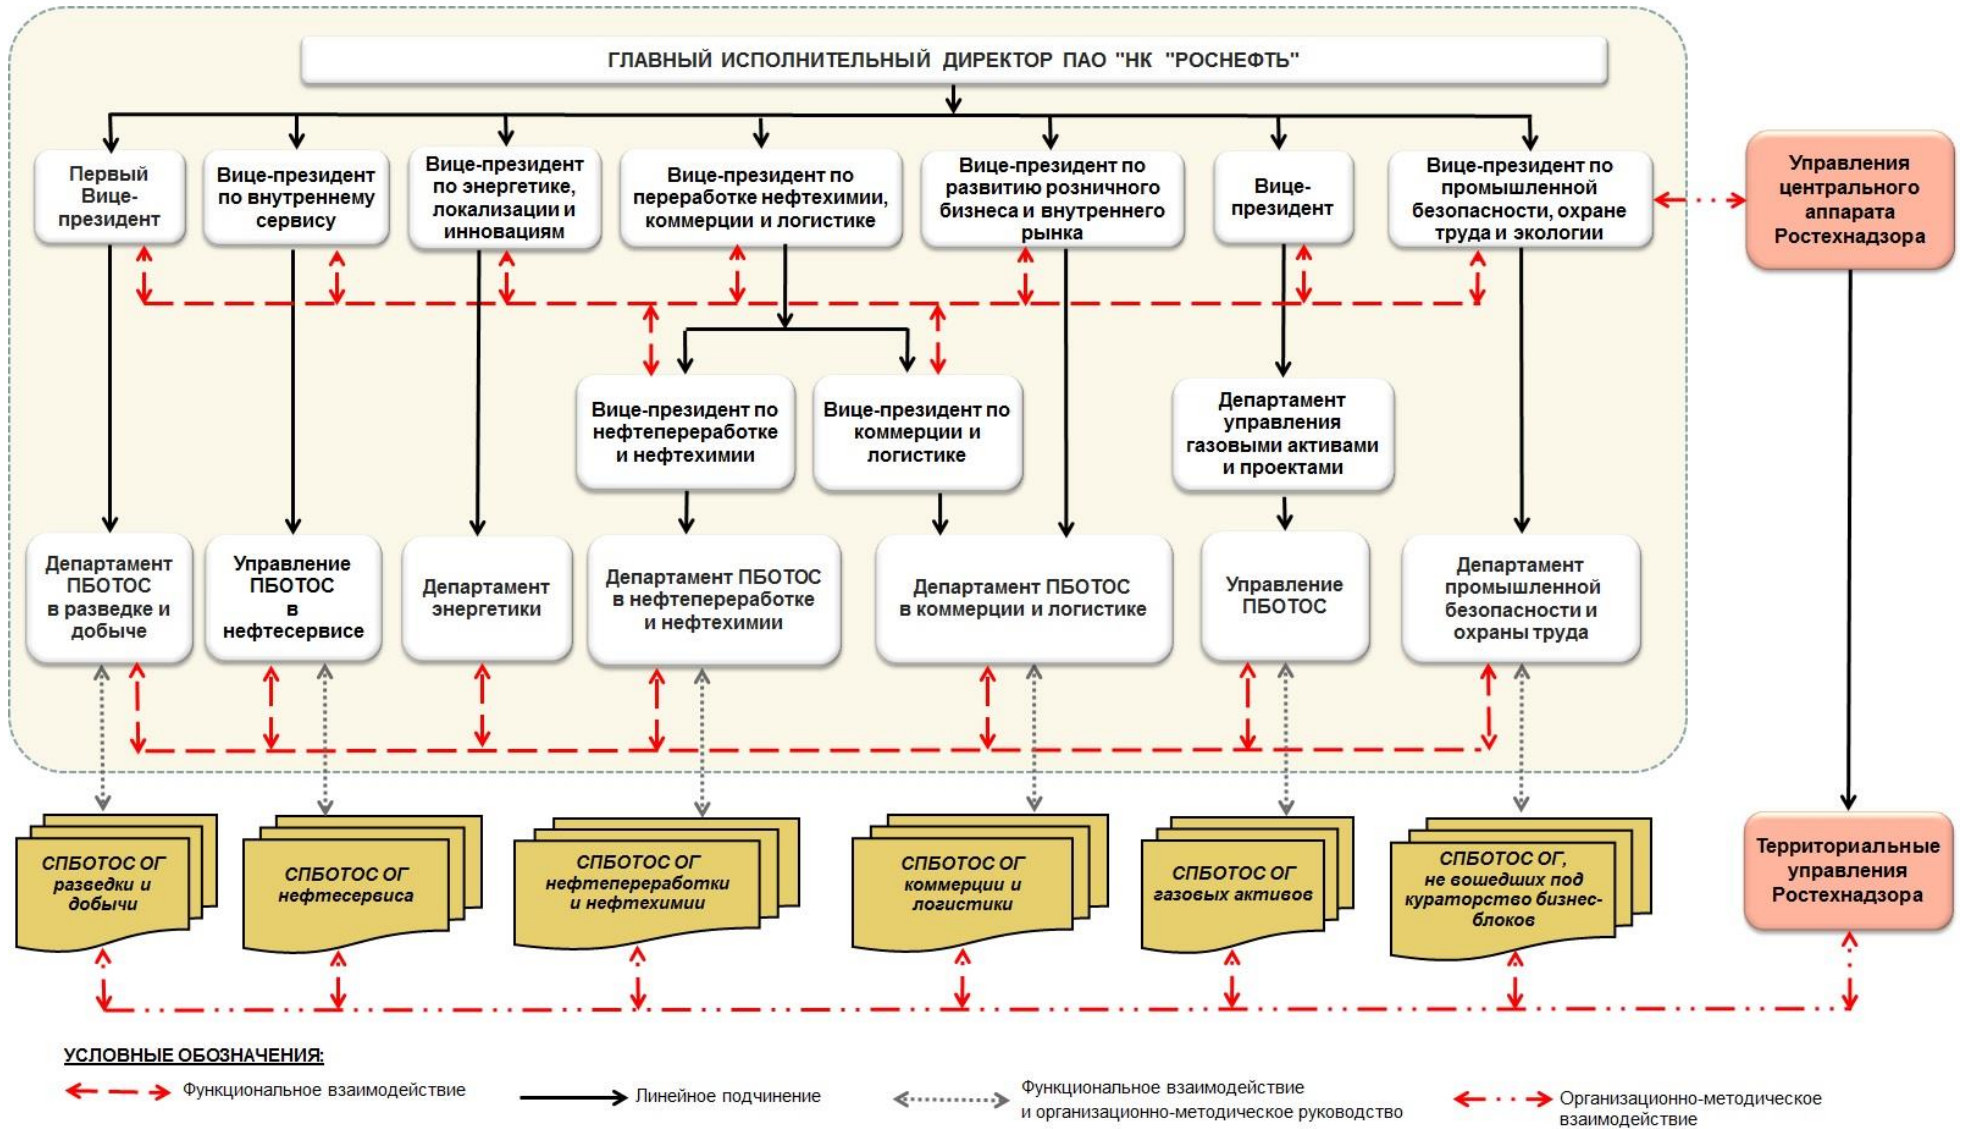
ГЛАВНЫЙ ИСПОЛНИТЕЛЬНЫЙ ДИРЕКТОР ПАО "НК "РОСНЕФТЬ"

Первый Вице-президент

Вице-президент по внутреннему сервису

Вице-президент по энергетике, локализации и инновациям

Вице-президент по переработке нефтехимии, коммерции и логистике

Вице-президент по развитию розничного бизнеса и внутреннего рынка

Вице-президент

Вице-президент по промышленной безопасности, охране труда и экологии

Управления центрального аппарата Ростехнадзора

Вице-президент по нефтепереработке и нефтехимии

Вице-президент по коммерции и логистике

Департамент управления газовыми активами и проектами

Департамент ПБОТОС в разведке и добыче

Управление ПБОТОС в нефтесервисе

Департамент энергетики

Департамент ПБОТОС в нефтепереработке и нефтехимии

Департамент ПБОТОС в коммерции и логистике

Управление ПБОТОС

Департамент промышленной безопасности и охраны труда

СПБОТОС ОГ разведки и добычи

СПБОТОС ОГ нефтесервиса

СПБОТОС ОГ нефтепереработки и нефтехимии

СПБОТОС ОГ коммерции и логистики

СПБОТОС ОГ газовых активов

СПБОТОС ОГ, не вошедших под кураторство бизнес-блоков

Территориальные управления Ростехнадзора

УСЛОВНЫЕ ОБОЗНАЧЕНИЯ:

Функциональное взаимодействие

Линейное подчинение

Функциональное взаимодействие и организационно-методическое руководство

Организационно-методическое взаимодействие